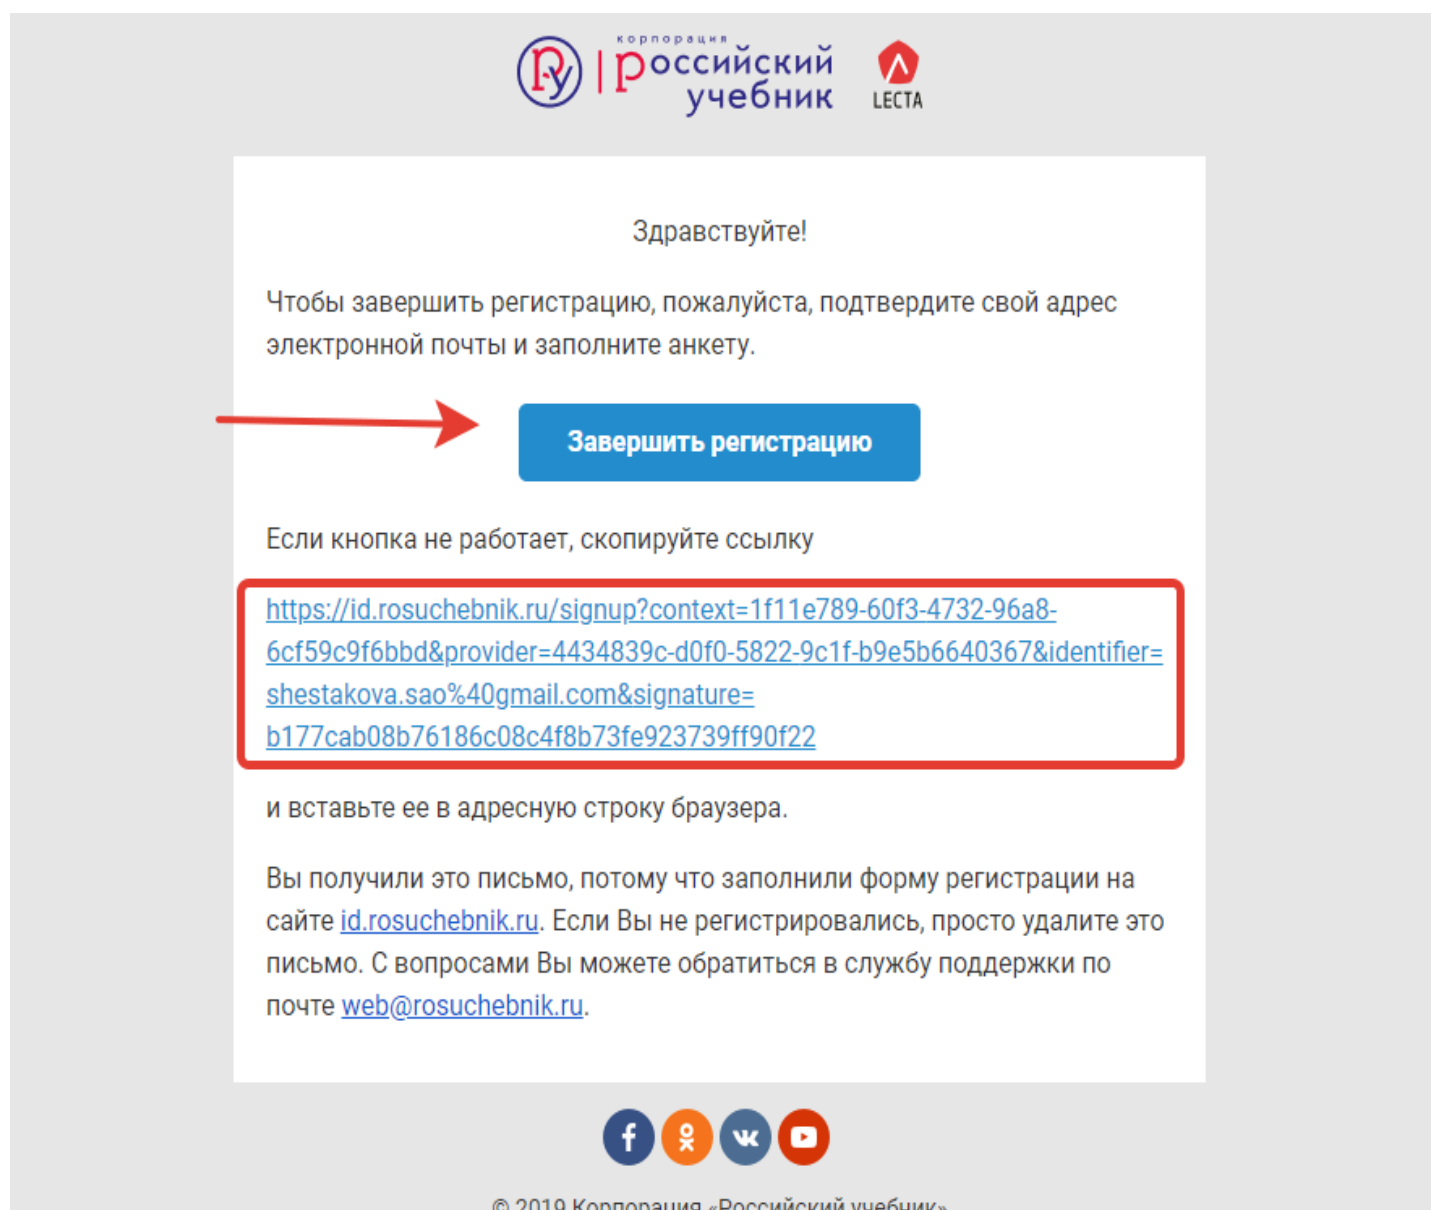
корпорация российский учебник

LECTA

Здравствуйте!

Чтобы завершить регистрацию, пожалуйста, подтвердите свой адрес электронной почты и заполните анкету.

Завершить регистрацию

Если кнопка не работает, скопируйте ссылку

https://id.rosuchebnik.ru/signup?context=1f11e789-60f3-4732-96a8-6cf59c9f6bbd&provider=4434839c-d0f0-5822-9c1f-b9e5b6640367&identifier=shestakova.sao%40gmail.com&signature=b177cab08b76186c08c4f8b73fe923739ff90f22

и вставьте ее в адресную строку браузера.

Вы получили это письмо, потому что заполнили форму регистрации на сайте id.rosuchebnik.ru. Если Вы не регистрировались, просто удалите это письмо. С вопросами Вы можете обратиться в службу поддержки по почте web@rosuchebnik.ru.

© 2019 Корпорация «Российский учебник»